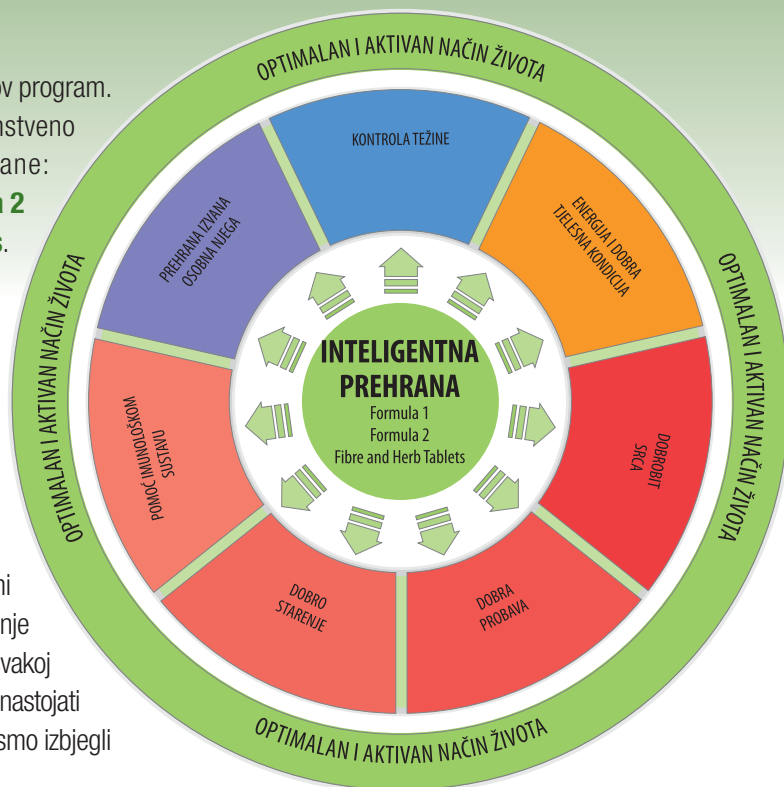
v program.
nstveno
ane:
n 2
s.

ni
nje
vakoj
nastojati
smo izbjegli

OPTIMALAN I AKTIVAN NAČIN ŽIVOTA

OPTIMALAN I AKTIVAN NAČIN ŽIVOTA

OPTIMALAN I AKTIVAN NAČIN ŽIVOTA

OPTIMALAN I AKTIVAN NAČIN ŽIVOTA

KONTROLA TEŽINE

ENERGIJA I DOBRA TJELESNA KONDICIJA

DOBROBIT SRCA

DOBRA PROBAVA

DOBRO STARENJE

POMOĆ IMUNOLOŠKOM SUSTAVU

PREHRANA IZVANA OSOBNA NJEGA

INTELIGENTNA PREHRANA
Formula 1
Formula 2
Fibre and Herb Tablets